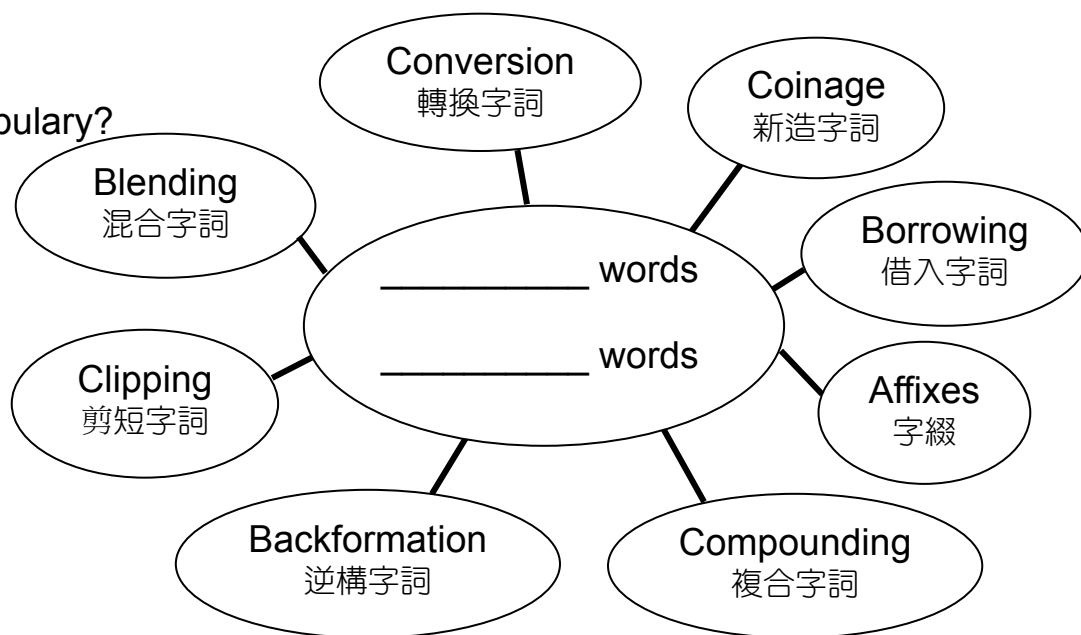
oulary?

Conversion
轉換字詞

Coinage
新造字詞

Blending
混合字詞

__________ words

__________ words

Borrowing
借入字詞

Clipping
剪短字詞

Affixes
字綴

Backformation
逆構字詞

Compounding
複合字詞